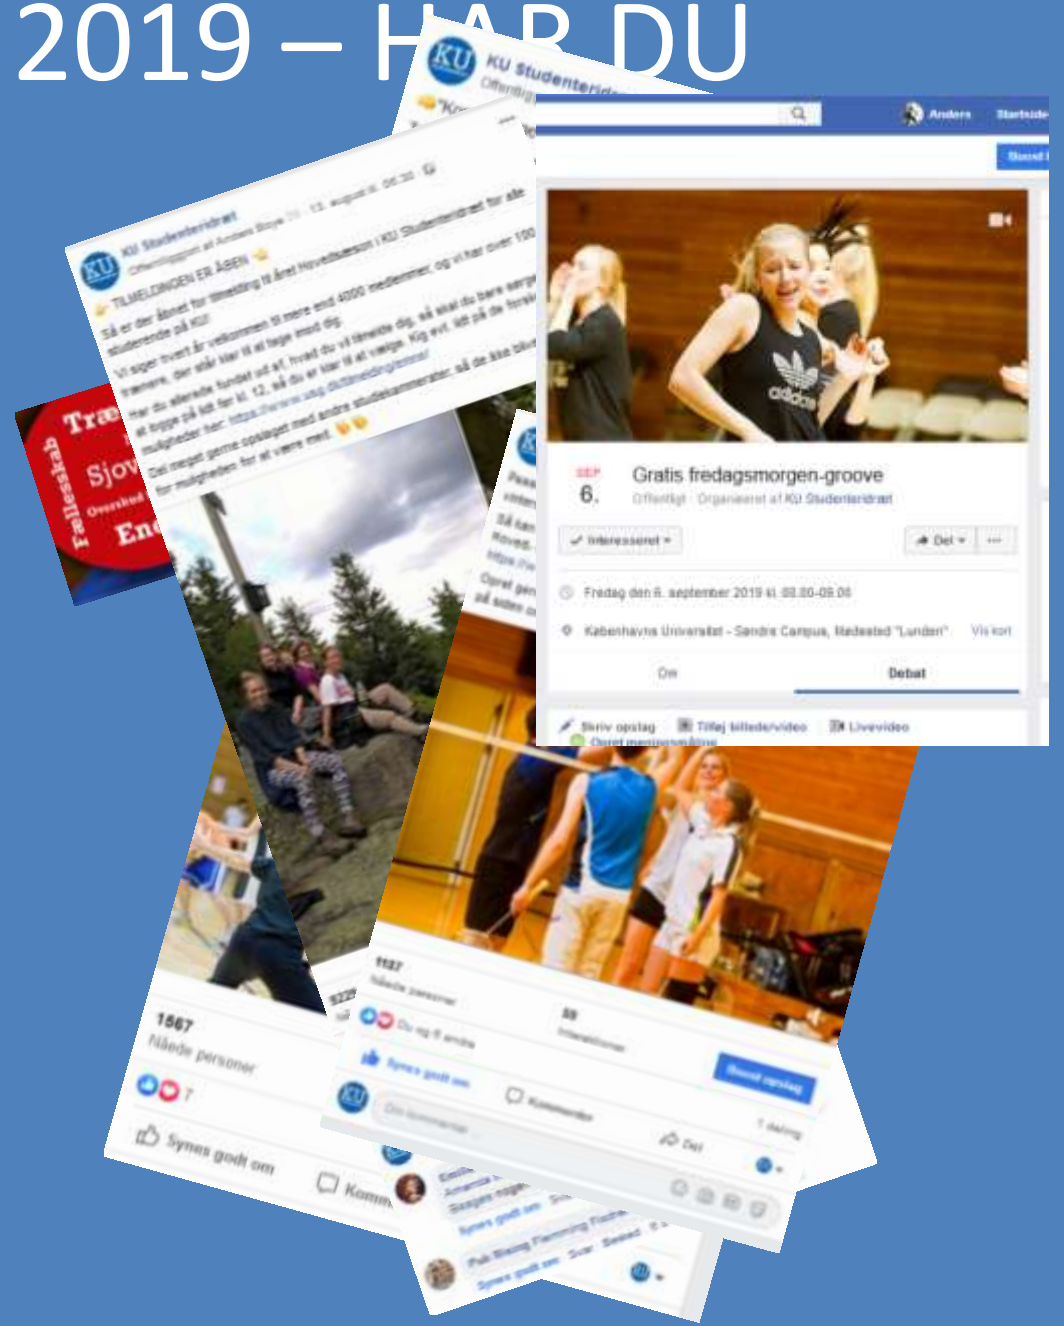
2019 – HAR DU

KU Studenteridræt
Offentligt

KU Studenteridræt
Offentliggjort af Anders Boye · 13. august kl. 05:30
TILMELDINGEN ER ÅBEN
Så er der åbnet for tilmelding til året Hovedsæson i KU Studenteridræt for alle studerende på KU!
Vi siger hvert år velkommen til mere end 4000 medlemmer, og vi har over 100 trænere, der står klar til at tage imod dig.
Har du allerede fundet ud af, hvad du vil tilmelde dig, så skal du bare sørge at logge på kl. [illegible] for kl. 12, så du er klar til at vælge. Kig evt. lidt på de forskellige muligheder her: https://www.usg.dk/tilmelding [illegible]
Del meget gerne opslaget med andre studiekammerater, så de ikke går glip af muligheden for at være med.

Træ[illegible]
Sjov
Overskud
En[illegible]
Fællesskab

Anders Startside
Boost
SEP
6.
Gratis fredagsmorgen-groove
Offentligt · Organiseret af KU Studenteridræt
Interesseret
Del
Fredag den 6. september 2019 kl. 08.00-09.00
Københavns Universitet - Søndre Campus, Rødested "Lunden"
Vis kort
Om
Debat
Skriv opslag
Tilføj billede/video
Livevideo
Opret meningsmåling

1567
Nåede personer
7
Synes godt om
Komm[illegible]

1127
Nåede personer
59
Interaktioner
Boost opslag
Du og 6 andre
1 deling
Synes godt om
Kommenter
Del
Din kommentar

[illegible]
Synes godt om
Pak Rising Flemming Fisch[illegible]
Synes godt om · Svar